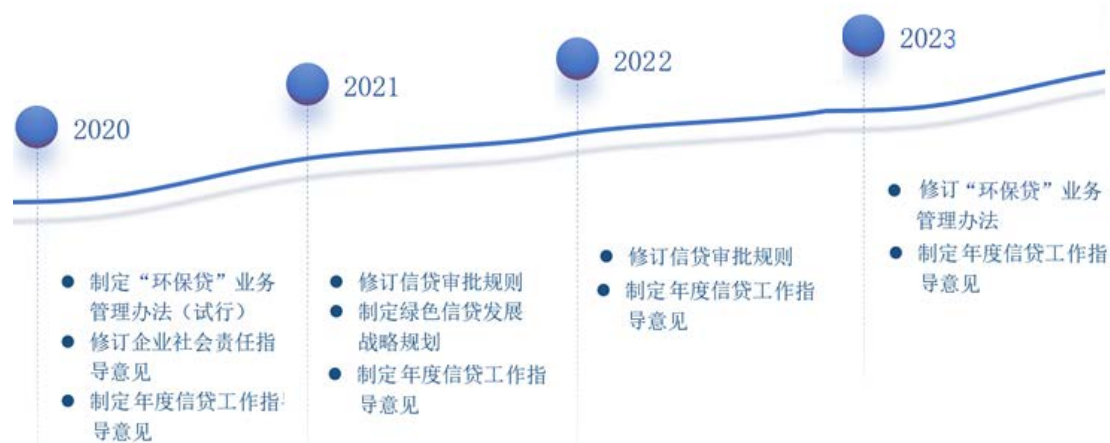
2020

2021

2022

2023

● 制定“环保贷”业务管理办法（试行）
● 修订企业社会责任指导意见
● 制定年度信贷工作指导意见

● 修订信贷审批规则
● 制定绿色信贷发展战略规划
● 制定年度信贷工作指导意见

● 修订信贷审批规则
● 制定年度信贷工作指导意见

● 修订“环保贷”业务管理办法
● 制定年度信贷工作指导意见